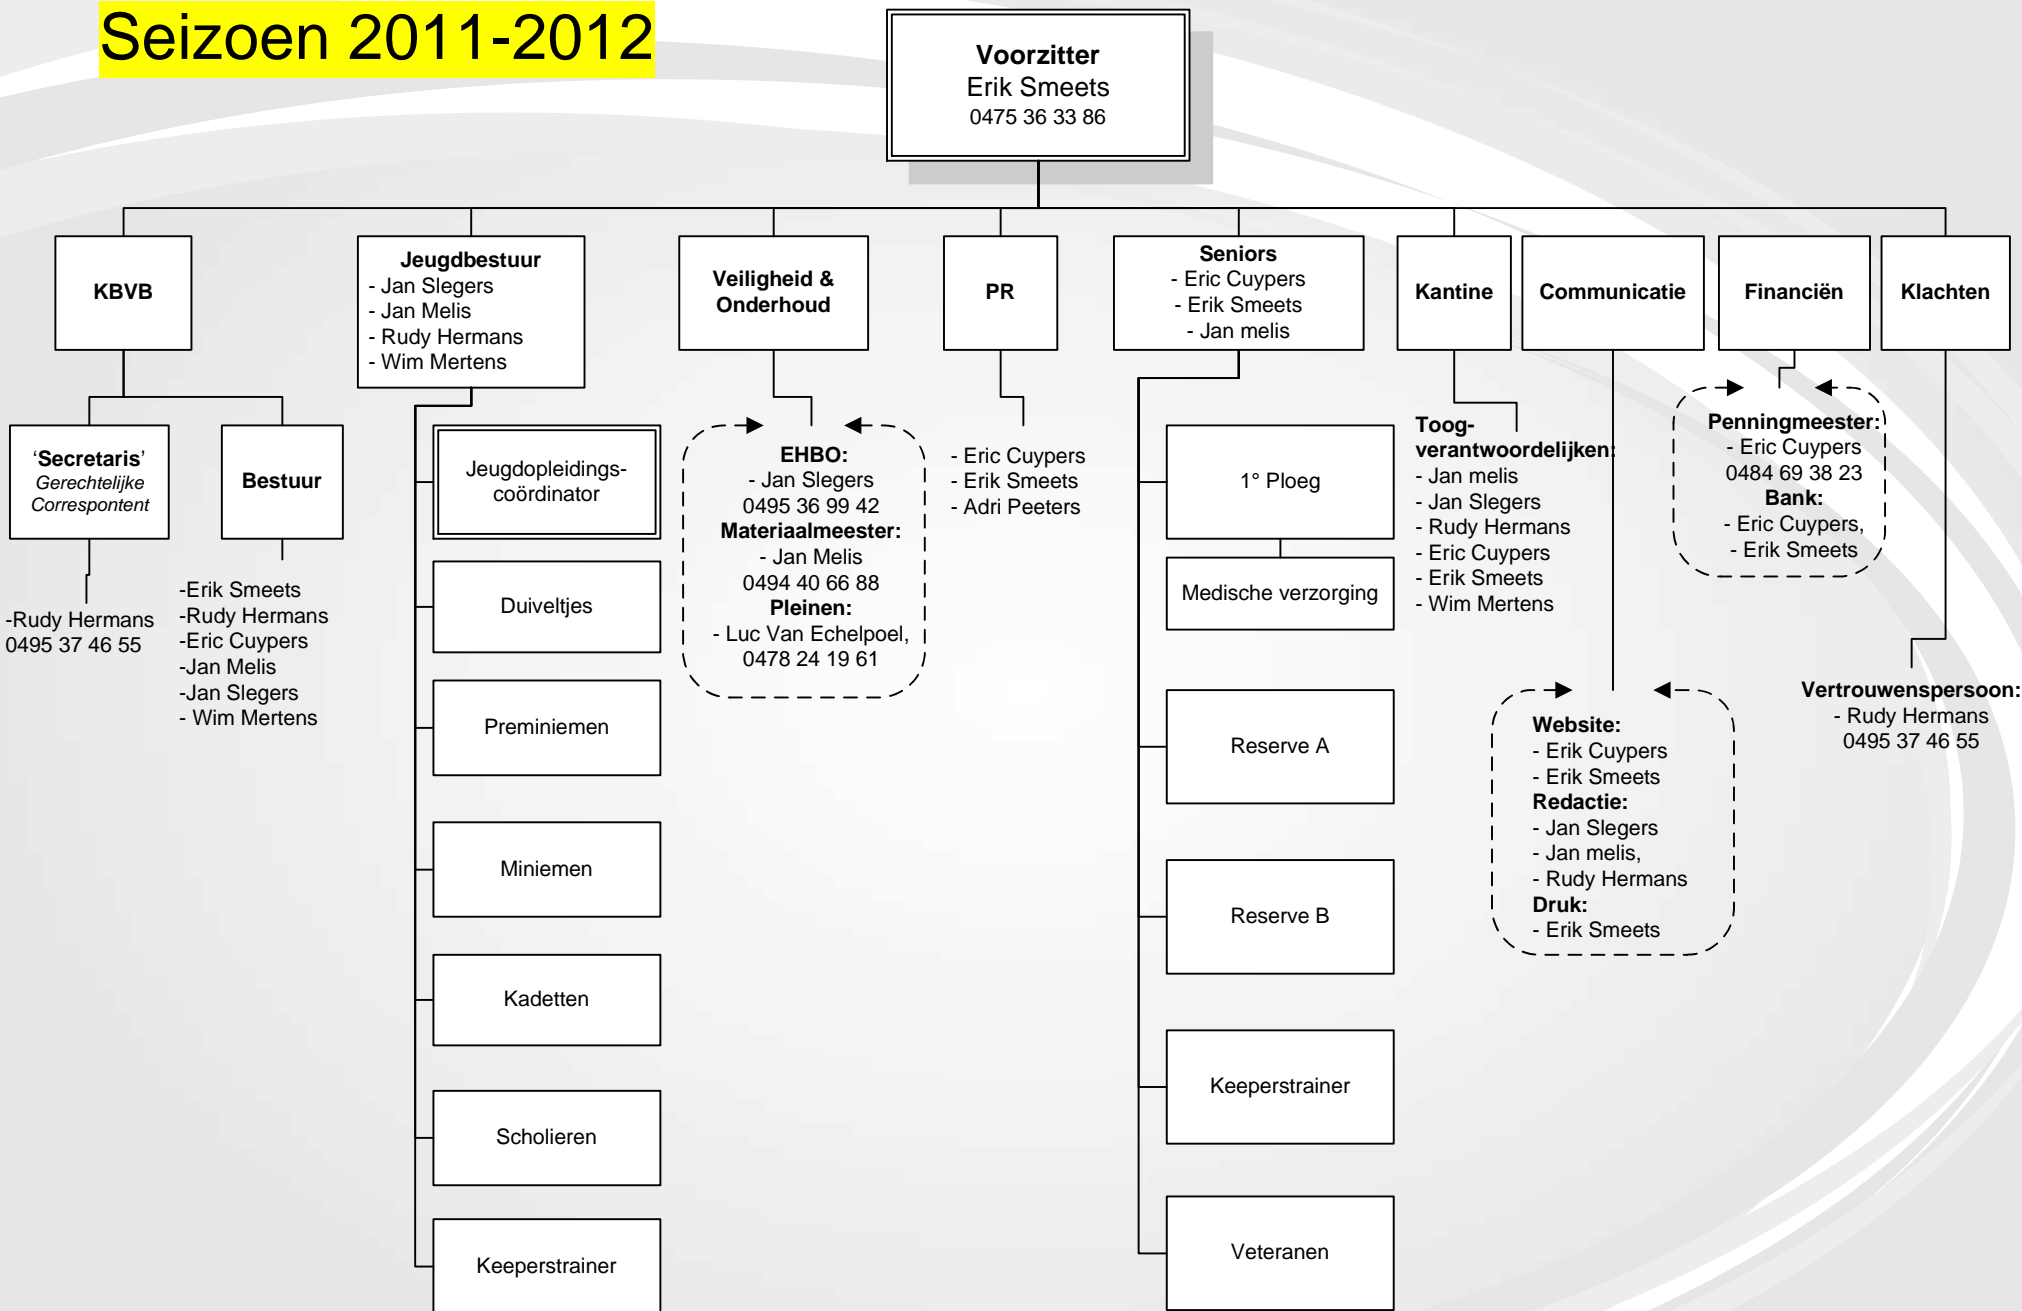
Seizoen 2011-2012

Voorzitter
Erik Smeets
0475 36 33 86

KBVB

'Secretaris'
Gerechtelijke Correspontent

-Rudy Hermans
0495 37 46 55

Bestuur

-Erik Smeets
-Rudy Hermans
-Eric Cuypers
-Jan Melis
-Jan Slegers
- Wim Mertens

Jeugdbestuur
- Jan Slegers
- Jan Melis
- Rudy Hermans
- Wim Mertens

Jeugdopleidings-coördinator

Duiveltjes

Preminiemen

Miniemen

Kadetten

Scholieren

Keeperstrainer

Veiligheid & Onderhoud

EHBO:
- Jan Slegers
0495 36 99 42
Materiaalmeester:
- Jan Melis
0494 40 66 88
Pleinen:
- Luc Van Echelpoel,
0478 24 19 61

PR

- Eric Cuypers
- Erik Smeets
- Adri Peeters

Seniors
- Eric Cuypers
- Erik Smeets
- Jan melis

1° Ploeg

Medische verzorging

Reserve A

Reserve B

Keeperstrainer

Veteranen

Kantine

Toog-verantwoordelijken:
- Jan melis
- Jan Slegers
- Rudy Hermans
- Eric Cuypers
- Erik Smeets
- Wim Mertens

Communicatie

Website:
- Erik Cuypers
- Erik Smeets
Redactie:
- Jan Slegers
- Jan melis,
- Rudy Hermans
Druk:
- Erik Smeets

Financiën

Penningmeester:
- Eric Cuypers
0484 69 38 23
Bank:
- Eric Cuypers,
- Erik Smeets

Klachten

Vertrouwenspersoon:
- Rudy Hermans
0495 37 46 55